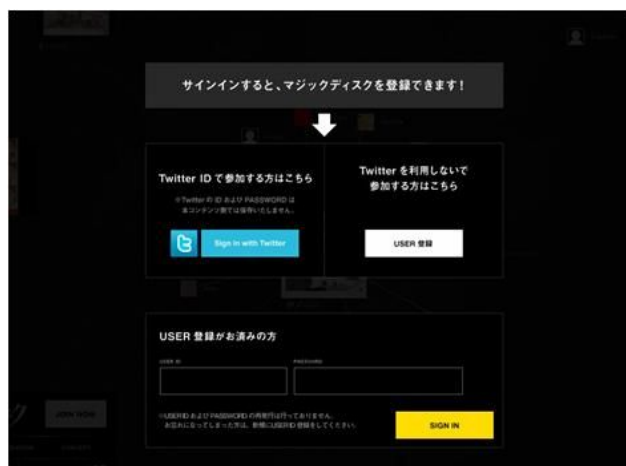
サインインすると、マジックディスクを登録できます！

Twitter ID で参加する方はこちら

※Twitter の ID および PASSWORD は本コンテンツ側では保存いたしません。

Sign in with Twitter

Twitter を利用しないで
参加する方はこちら

USER 登録

USER 登録がお済みの方

USER ID

PASSWORD

※USER ID および PASSWORD の再発行は行っておりません。
お忘れになってしまった方は、新規に USER ID 登録をしてください。

SIGN IN

JOIN NOW